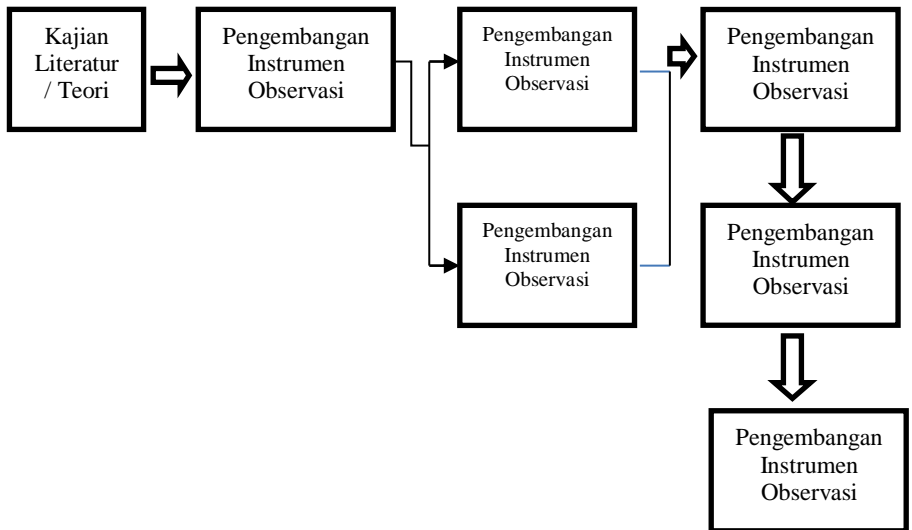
Kajian Literatur / Teori

Pengembangan Instrumen Observasi

Pengembangan Instrumen Observasi

Pengembangan Instrumen Observasi

Pengembangan Instrumen Observasi

Pengembangan Instrumen Observasi

Pengembangan Instrumen Observasi